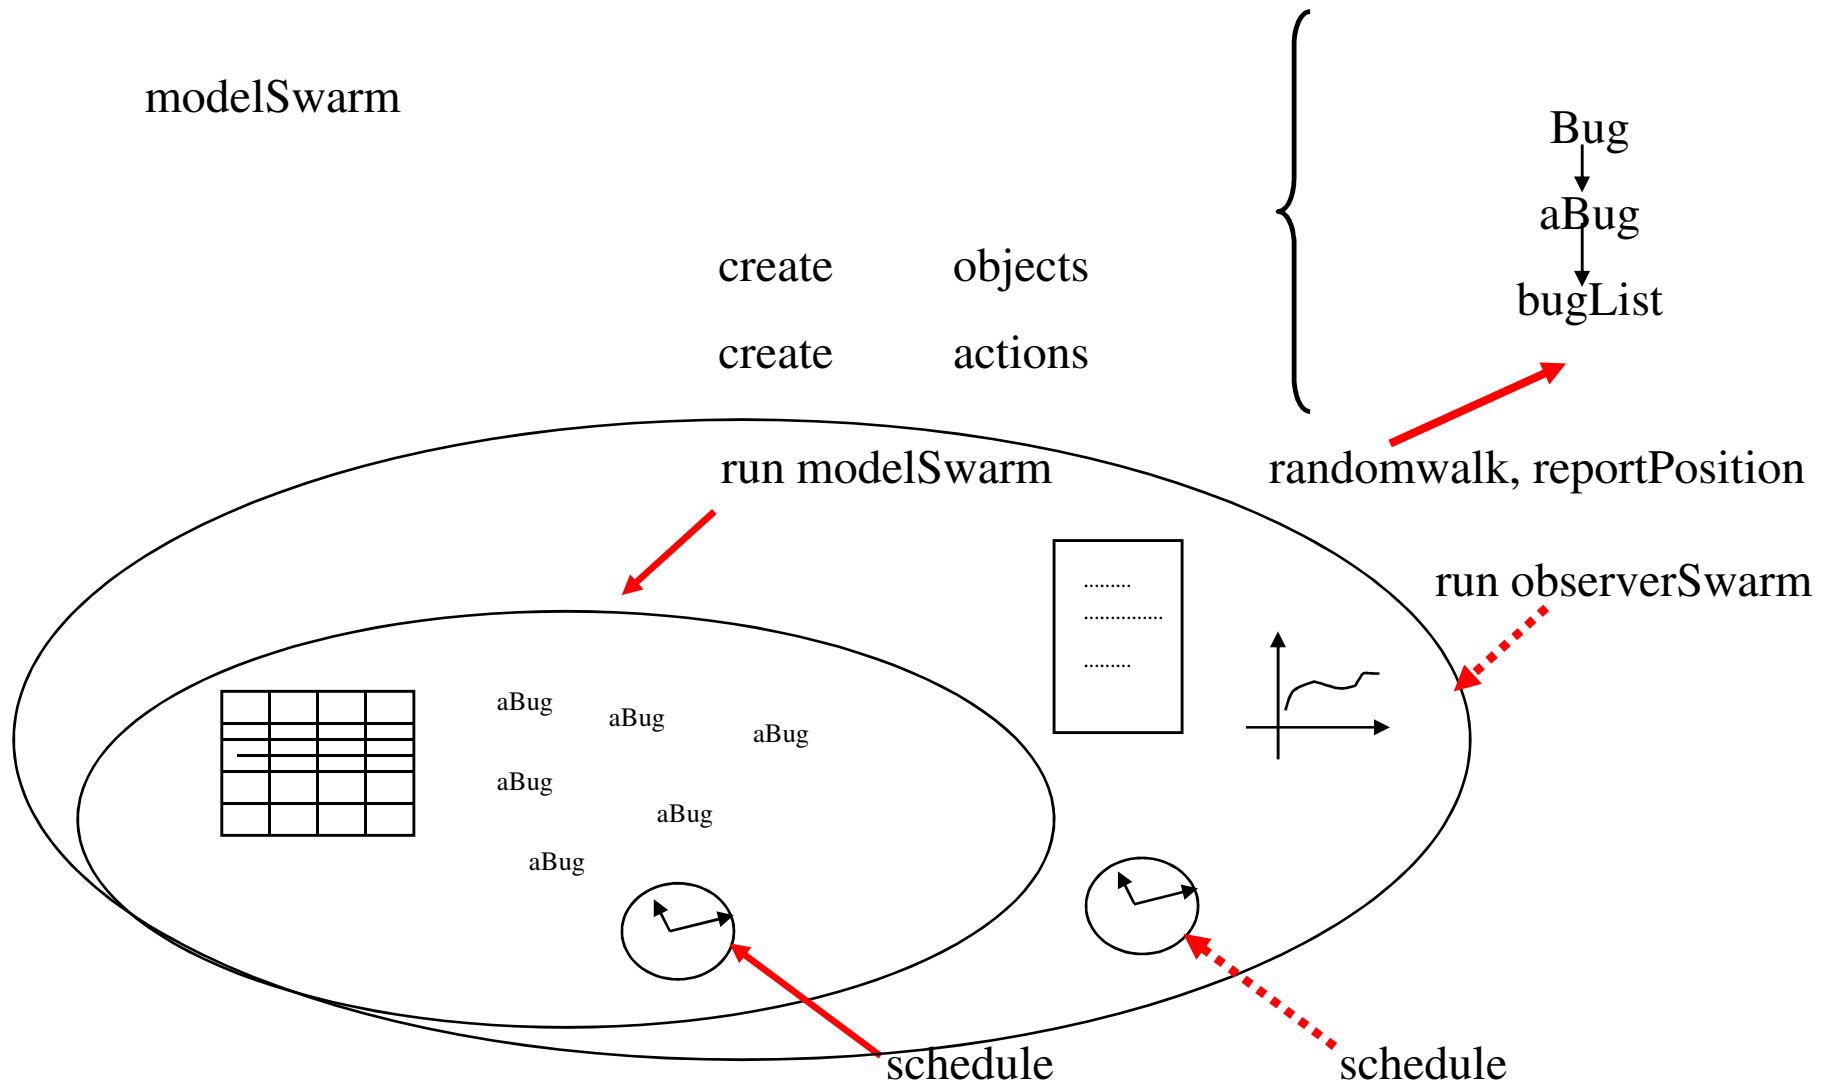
modelSwarm

create objects

create actions

Bug

aBug

bugList

run modelSwarm

randomwalk, reportPosition

run observerSwarm

.........
...............
.........

aBug
aBug
aBug
aBug
aBug
aBug

schedule

schedule